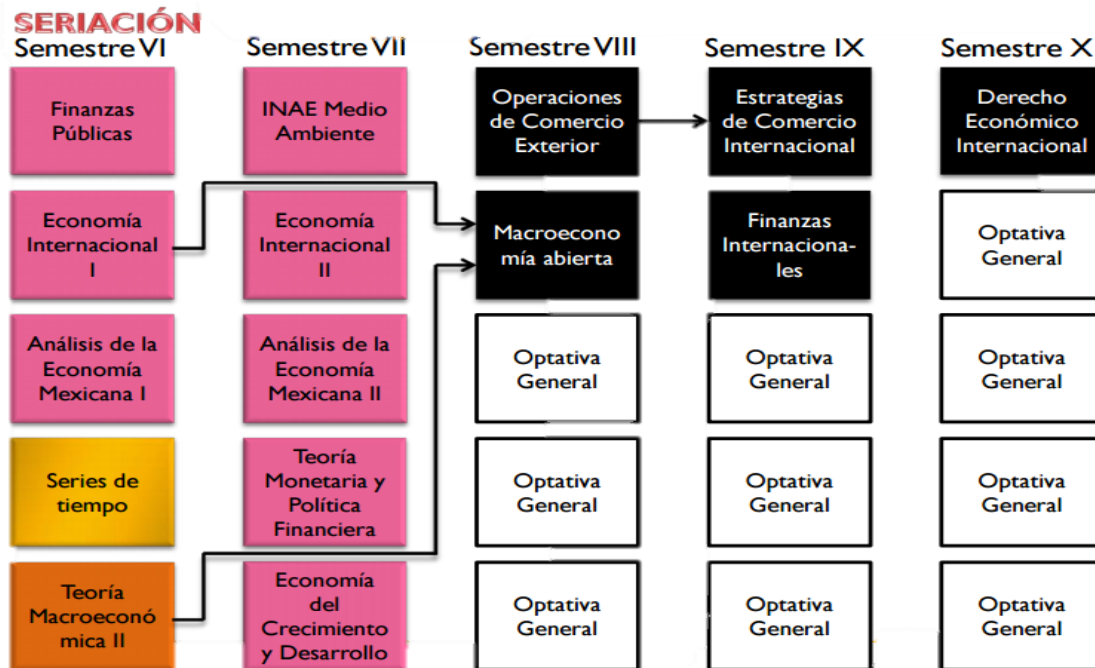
SERIACIÓN

| Semestre VI | Semestre VII | Semestre VIII | Semestre IX | Semestre X |
|---|---|---|---|---|
| Finanzas Públicas | INAE Medio Ambiente | Operaciones de Comercio Exterior | Estrategias de Comercio Internacional | Derecho Económico Internacional |
| Economía Internacional I | Economía Internacional II | Macroeconomía abierta | Finanzas Internacionales | Optativa General |
| Análisis de la Economía Mexicana I | Análisis de la Economía Mexicana II | Optativa General | Optativa General | Optativa General |
| Series de tiempo | Teoría Monetaria y Política Financiera | Optativa General | Optativa General | Optativa General |
| Teoría Macroeconómica II | Economía del Crecimiento y Desarrollo | Optativa General | Optativa General | Optativa General |